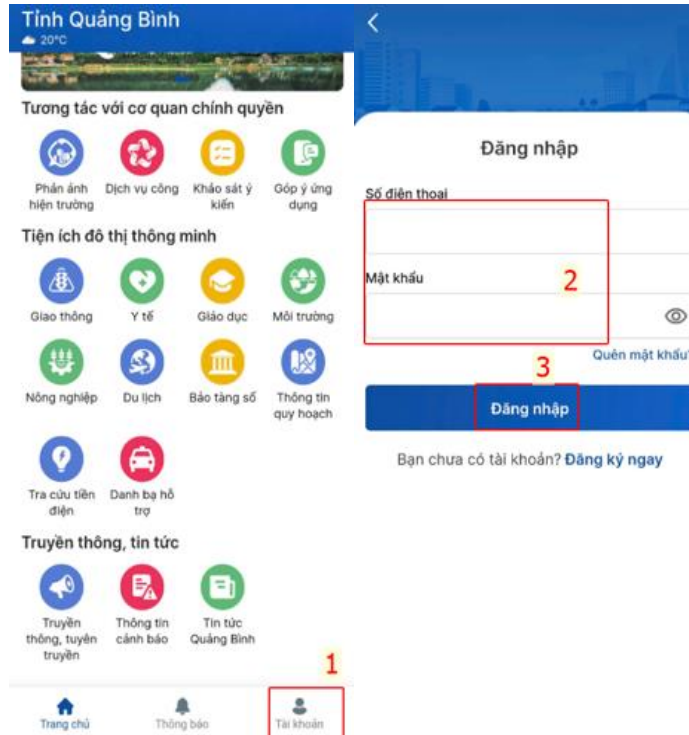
Tỉnh Quảng Bình
20°C

Tương tác với cơ quan chính quyền

Phản ánh hiện trường
Dịch vụ công
Khảo sát ý kiến
Góp ý ứng dụng

Tiện ích đô thị thông minh

Giao thông
Y tế
Giáo dục
Môi trường
Nông nghiệp
Du lịch
Bảo tàng số
Thông tin quy hoạch
Tra cứu tiền điện
Danh bạ hỗ trợ

Truyền thông, tin tức

Truyền thông, tuyên truyền
Thông tin cảnh báo
Tin tức Quảng Bình

1

Trang chủ
Thông báo
Tài khoản

Đăng nhập

Số điện thoại

Mật khẩu

2

Quên mật khẩu

3

Đăng nhập

Bạn chưa có tài khoản? Đăng ký ngay